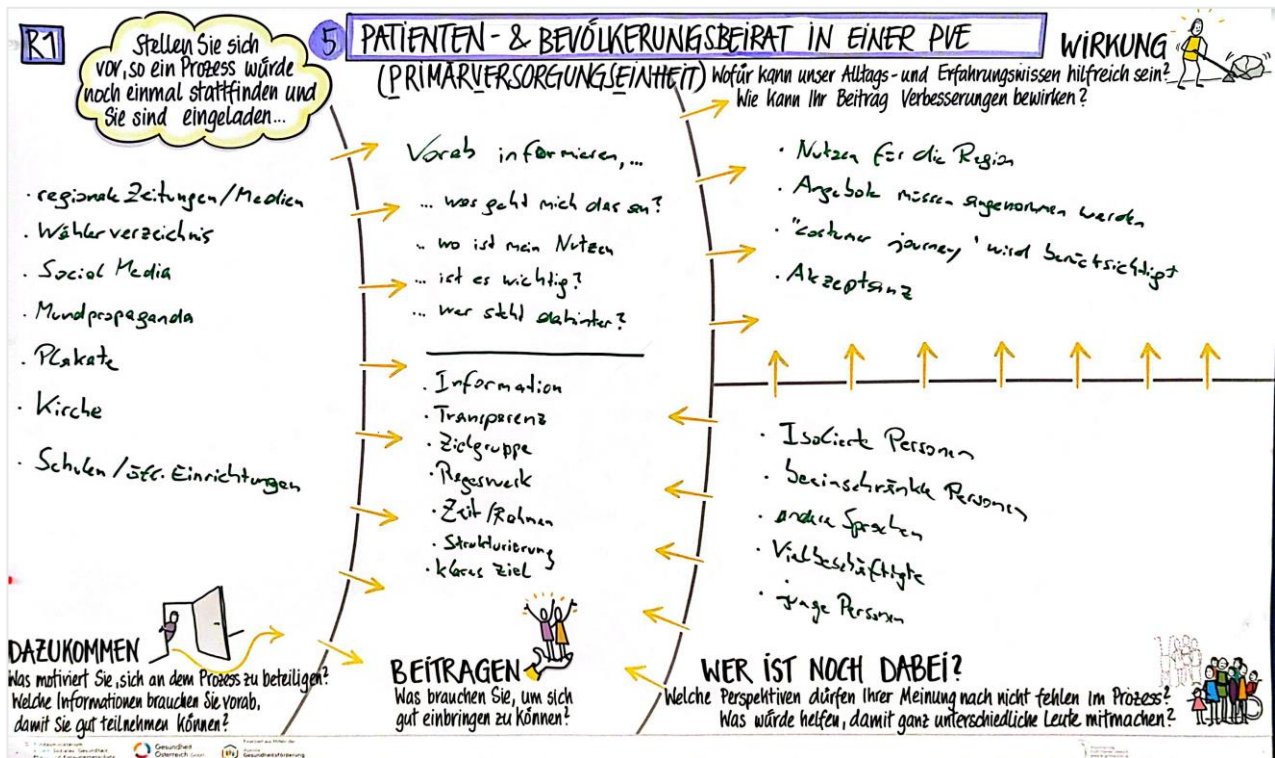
R1

Stellen Sie sich vor, so ein Prozess würde noch einmal stattfinden und Sie sind eingeladen...

5 PATIENTEN- & BEVÖLKERUNGSBEIRAT IN EINER PVE (PRIMÄRVERSORGUNGSEINHEIT)

WIRKUNG

Wofür kann unser Alltags- und Erfahrungswissen hilfreich sein? Wie kann Ihr Beitrag Verbesserungen bewirken?

· regionale Zeitungen/Medien
· Wählerverzeichnis
· Social Media
· Mundpropaganda
· Plakate
· Kirche
· Schulen/öff. Einrichtungen

Vorab informieren, ...
... was geht mich das an?
... wo ist mein Nutzen
... ist es wichtig?
... wer steht dahinter?

· Information
· Transparenz
· Zielgruppe
· Regelwerk
· Zeit/Rahmen
· Strukturierung
· klares Ziel

· Nutzen für die Region
· Angebote müssen angenommen werden
· "customer journey" wird berücksichtigt
· Akzeptanz

· Isolierte Personen
· beeinschränkte Personen
· andere Sprachen
· Vielbeschäftigte
· junge Personen

DAZUKOMMEN
Was motiviert Sie, sich an dem Prozess zu beteiligen? Welche Informationen brauchen Sie vorab, damit Sie gut teilnehmen können?

BEITRAGEN
Was brauchen Sie, um sich gut einbringen zu können?

WER IST NOCH DABEI?
Welche Perspektiven dürfen Ihrer Meinung nach nicht fehlen im Prozess? Was würde helfen, damit ganz unterschiedliche Leute mitmachen?

Gesundheit Österreich GmbH
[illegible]